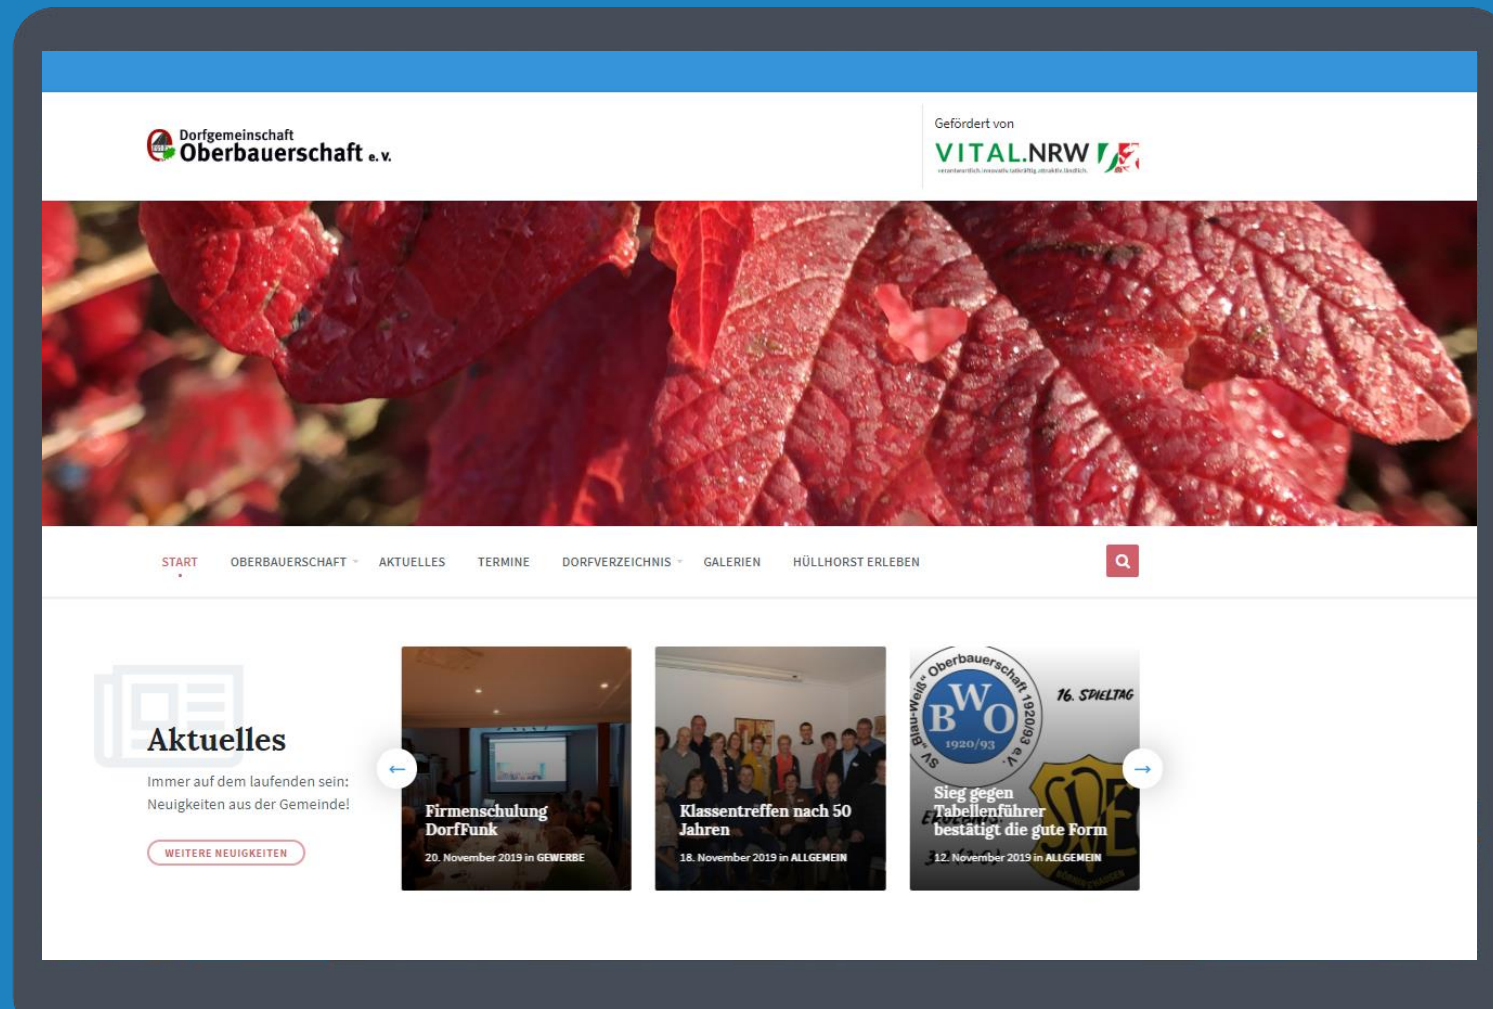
Dorfgemeinschaft Oberbauerschaft e.V.

Gefördert von
VITAL.NRW
verantwortlich.innovativ.tatkräftig.attraktiv.ländlich.

START OBERBAUERSCHAFT AKTUELLES TERMINE DORFVERZEICHNIS GALERIEN HÜLLHORST ERLEBEN

Aktuelles

Immer auf dem laufenden sein: Neuigkeiten aus der Gemeinde!

WEITERE NEUIGKEITEN

Firmenschulung DorfFunk
20. November 2019 in GEWERBE

Klassentreffen nach 50 Jahren
18. November 2019 in ALLGEMEIN

SV „Blau-Weiß" Oberbauerschaft 1920/93 e.V.
BWO
1920/93
16. SPIELTAG
Sieg gegen Tabellenführer bestätigt die gute Form
12. November 2019 in ALLGEMEIN